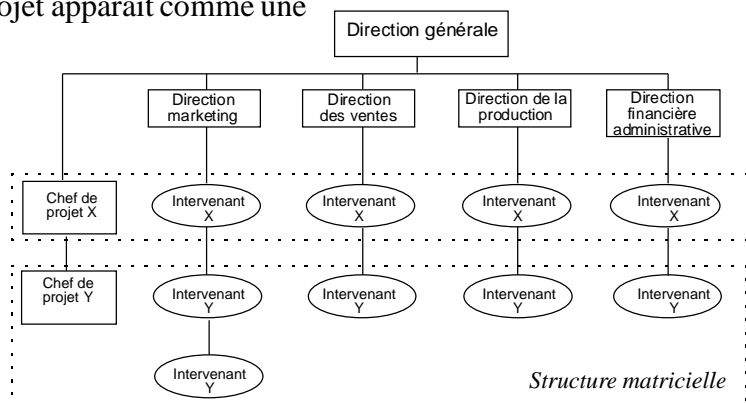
ojet apparait comme une

Direction générale

Direction marketing

Direction des ventes

Direction de la production

Direction financière administrative

Chef de projet X

Intervenant X

Intervenant X

Intervenant X

Intervenant X

Chef de projet Y

Intervenant Y

Intervenant Y

Intervenant Y

Intervenant Y

Intervenant Y

Structure matricielle